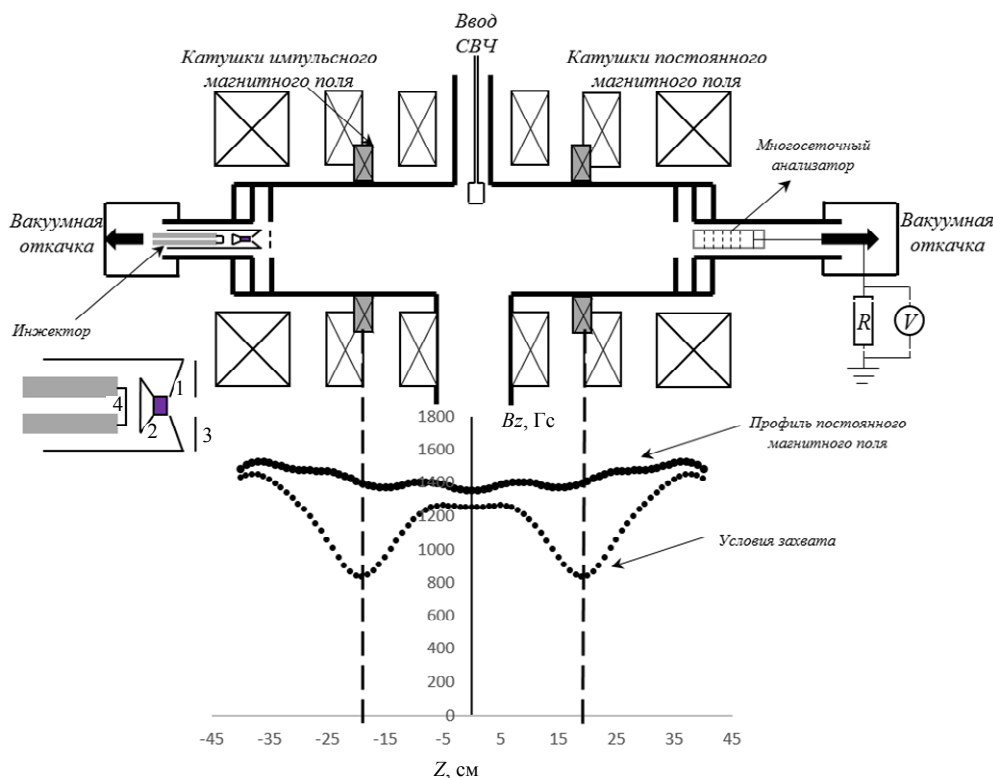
Ввод СВЧ

Катушки импульсного магнитного поля

Катушки постоянного магнитного поля

Многосеточный анализатор

Вакуумная откачка

Вакуумная откачка

Инжектор

R

V

1

4

2

3

1800

1600

1400

1200

1000

800

600

400

200

0

$Bz$, Гс

Профиль постоянного магнитного поля

Условия захвата

-45 -35 -25 -15 -5 5 15 25 35 45

$Z$, см